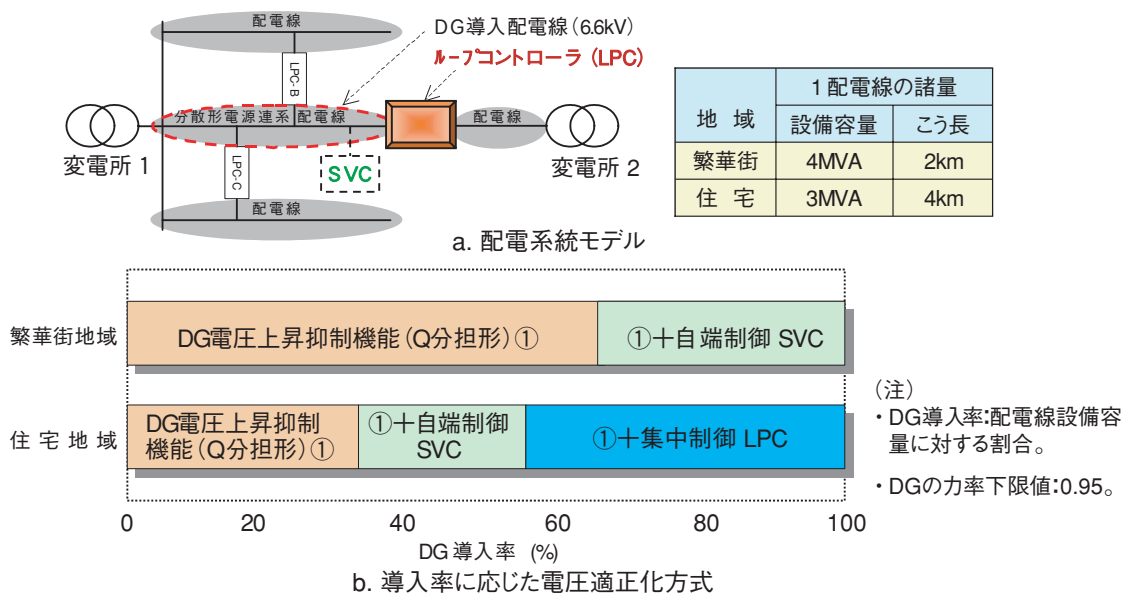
配電線

DG導入配電線（6.6kV）

ループコントローラ（LPC）

LPC-B

分散形電源連系 配電線

配電線

変電所 1

変電所 2

LPC-C

SVC

配電線

| 地 域 | 1配電線の諸量 | |
|---|---|---|
| | 設備容量 | こう長 |
| 繁華街 | 4MVA | 2km |
| 住 宅 | 3MVA | 4km |

a. 配電系統モデル

繁華街地域

DG電圧上昇抑制機能（Q分担形）①

①十自端制御 SVC

住 宅 地 域

DG電圧上昇抑制機能（Q分担形）①

①十自端制御 SVC

①十集中制御 LPC

（注）
・DG導入率：配電線設備容量に対する割合。
・DGの力率下限値：0.95。

0 20 40 60 80 100

DG 導入率 (%)

b. 導入率に応じた電圧適正化方式